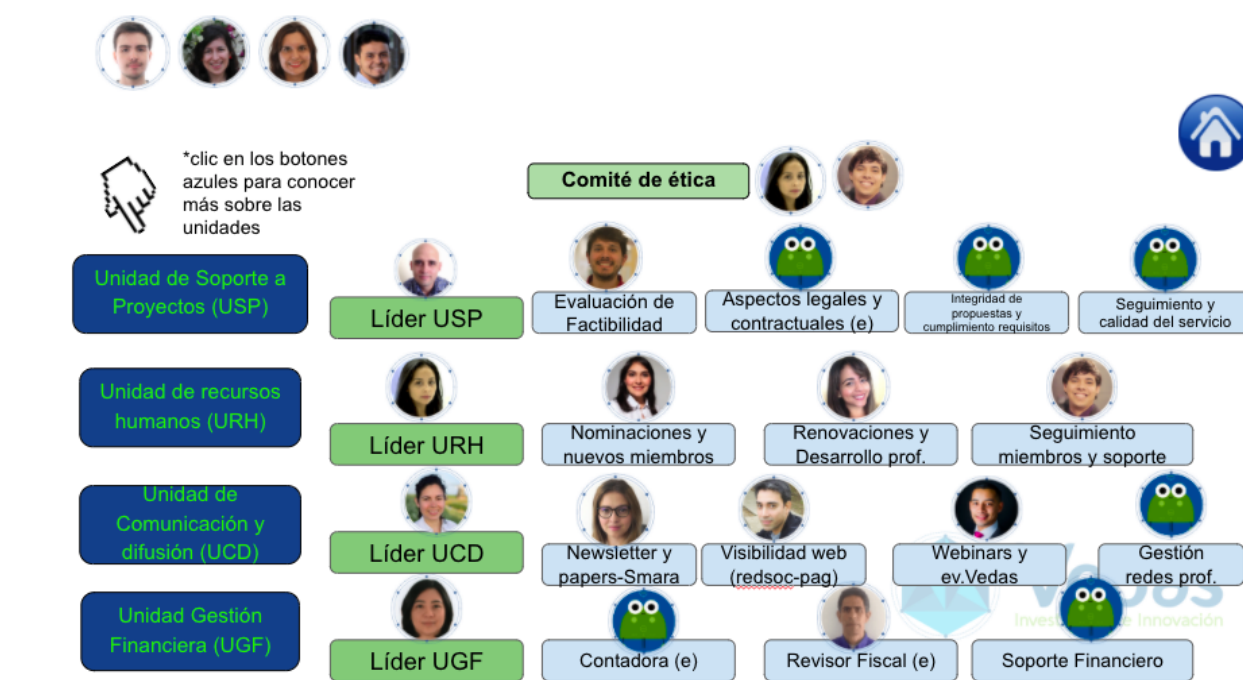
*clic en los botones azules para conocer más sobre las unidades

Comité de ética

Unidad de Soporte a Proyectos (USP)

Líder USP

Evaluación de Factibilidad

Aspectos legales y contractuales (e)

Integridad de propuestas y cumplimiento requisitos

Seguimiento y calidad del servicio

Unidad de recursos humanos (URH)

Líder URH

Nominaciones y nuevos miembros

Renovaciones y Desarrollo prof.

Seguimiento miembros y soporte

Unidad de Comunicación y difusión (UCD)

Líder UCD

Newsletter y papers-Smara

Visibilidad web (redsoc-pag)

Webinars y ev.Vedas

Gestión redes prof.

Unidad Gestión Financiera (UGF)

Líder UGF

Contadora (e)

Revisor Fiscal (e)

Soporte Financiero

Vedas
Investigación e Innovación